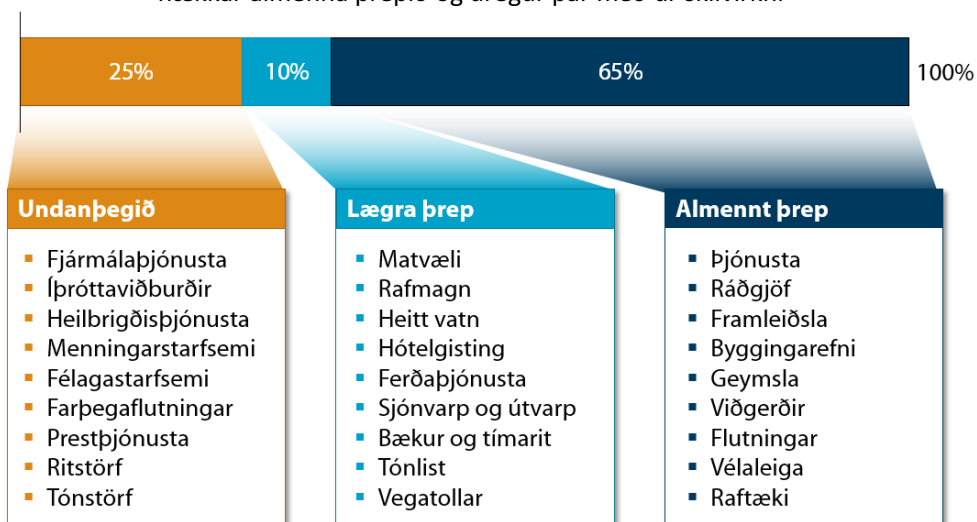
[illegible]

25% | 10% | 65% | 100%

**Undanþegið**
- Fjármálaþjónusta
- Íþróttaviðburðir
- Heilbrigðisþjónusta
- Menningarstarfsemi
- Félagastarfsemi
- Farþegaflutningar
- Prestþjónusta
- Ritstörf
- Tónstörf

**Lægra þrep**
- Matvæli
- Rafmagn
- Heitt vatn
- Hótelgisting
- Ferðaþjónusta
- Sjónvarp og útvarp
- Bækur og tímarit
- Tónlist
- Vegatollar

**Almennt þrep**
- Þjónusta
- Ráðgjöf
- Framleiðsla
- Byggingarefni
- Geymsla
- Viðgerðir
- Flutningar
- Vélaleiga
- Raftæki